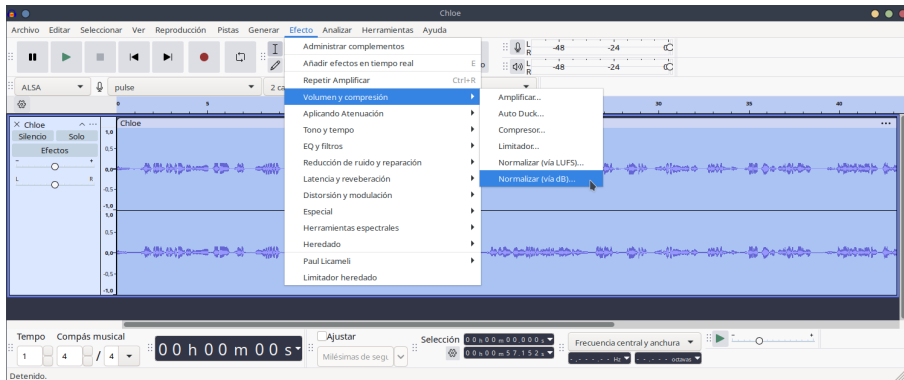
Chloe

Archivo Editar Seleccionar Ver Reproducción Pistas Generar Efecto Analizar Herramientas Ayuda

Administrar complementos
Añadir efectos en tiempo real E
Repetir Amplificar Ctrl+R
Volumen y compresión
Aplicando Atenuación
Tono y tempo
EQ y filtros
Reducción de ruido y reparación
Latencia y reveberación
Distorsión y modulación
Especial
Herramientas espectrales
Heredado
Paul Licameli
Limitador heredado

Amplificar...
Auto Duck...
Compresor...
Limitador...
Normalizar (vía LUFS)...
Normalizar (vía dB)...

L R -48 -24 0
L R -48 -24 0

ALSA pulse 2 c

0 5 30 35 40

× Chloe
Silencio Solo
Efectos
- +
L R

Chloe
1,0
0,5-
0,0-
-0,5
-1,0
1,0
0,5-
0,0-
-0,5
-1,0

Tempo Compás musical
1 4 / 4
00 h 00 m 00 s
Ajustar
Milésimas de segu
Selección
0 0 h 0 0 m 0 0 . 0 0 0 s
0 0 h 0 0 m 5 7 . 1 5 2 s
Frecuencia central y anchura
- - - - - - Hz
- - - - - octavas

Detenido.